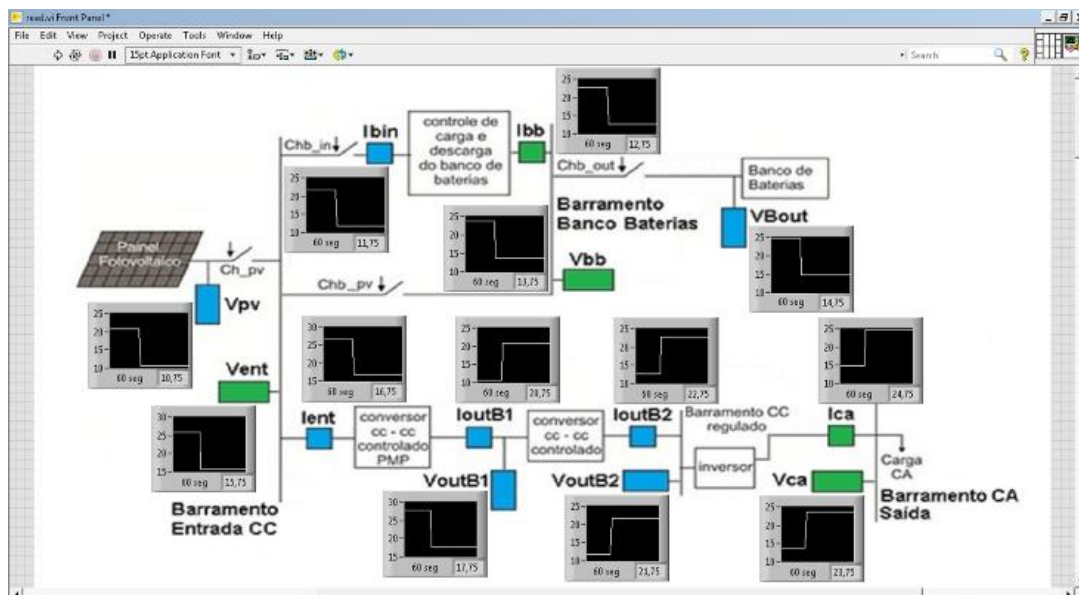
read.vi Front Panel *

File Edit View Project Operate Tools Window Help

15pt Application Font

Search

controle de carga e descarga do banco de baterias

Chb_in

Ibin

Ibb

25-
20-
15-
10-
60 seg 12,75

Chb_out

Banco de Baterias

Barramento Banco Baterias

25-
20-
15-
10-
60 seg 11,75

25-
20-
15-
10-
60 seg 13,75

VBout

25-
20-
15-
10-
60 seg 14,75

Painel Fotovoltaico

Ch_pv

Chb_pv

Vbb

Vpv

25-
20-
15-
10-
60 seg 10,75

Vent

30-
25-
20-
15-
60 seg 16,75

25-
20-
15-
10-
60 seg 20,75

25-
20-
15-
10-
60 seg 22,75

25-
20-
15-
10-
60 seg 24,75

30-
25-
20-
15-
60 seg 15,75

Ient

conversor cc - cc controlado PMP

IoutB1

conversor cc - cc controlado

IoutB2

Barramento CC regulado

Ica

inversor

Carga CA

VoutB1

VoutB2

Vca

Barramento CA Saída

Barramento Entrada CC

30-
25-
20-
15-
60 seg 17,75

25-
20-
15-
10-
60 seg 21,75

25-
20-
15-
10-
60 seg 23,75